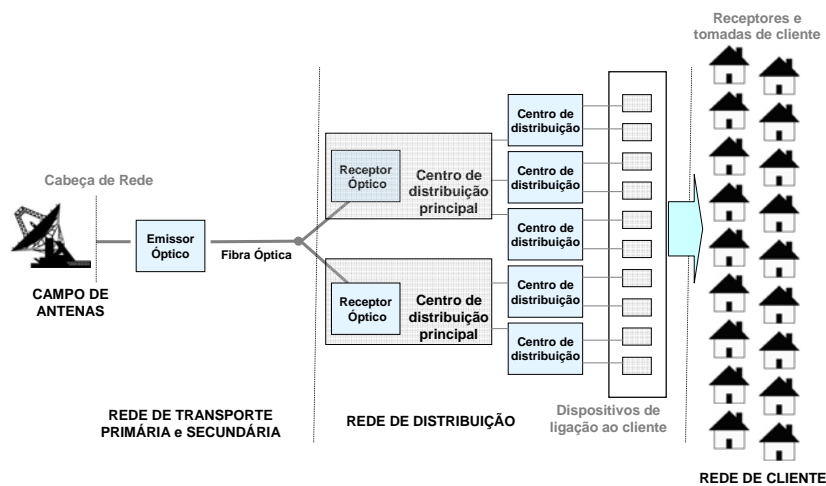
Receptores e tomadas de cliente

Cabeça de Rede

CAMPO DE ANTENAS

Emissor Óptico

Fibra Óptica

Receptor Óptico

Centro de distribuição principal

Receptor Óptico

Centro de distribuição principal

Centro de distribuição

Centro de distribuição

Centro de distribuição

Centro de distribuição

Centro de distribuição

REDE DE TRANSPORTE PRIMÁRIA e SECUNDÁRIA

REDE DE DISTRIBUIÇÃO

Dispositivos de ligação ao cliente

REDE DE CLIENTE